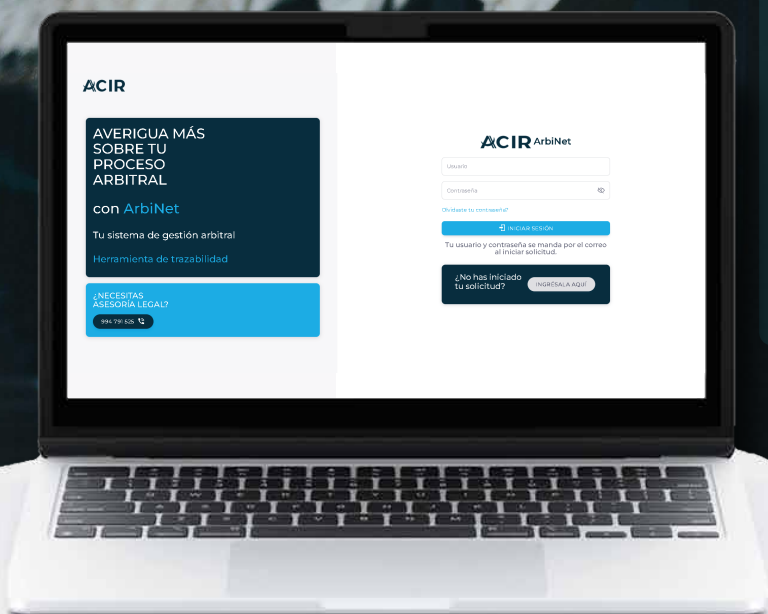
ACIR

AVERIGUA MÁS SOBRE TU PROCESO ARBITRAL

con ArbiNet

Tu sistema de gestión arbitral

Herramienta de trazabilidad

¿NECESITAS ASESORÍA LEGAL?

994 791 526

ACIR ArbiNet

Usuario

Contraseña

Olvidaste tu contraseña?

INICIAR SESIÓN

Tu usuario y contraseña se manda por el correo al iniciar solicitud.

¿No has iniciado tu solicitud?

INGRÉSALA AQUÍ